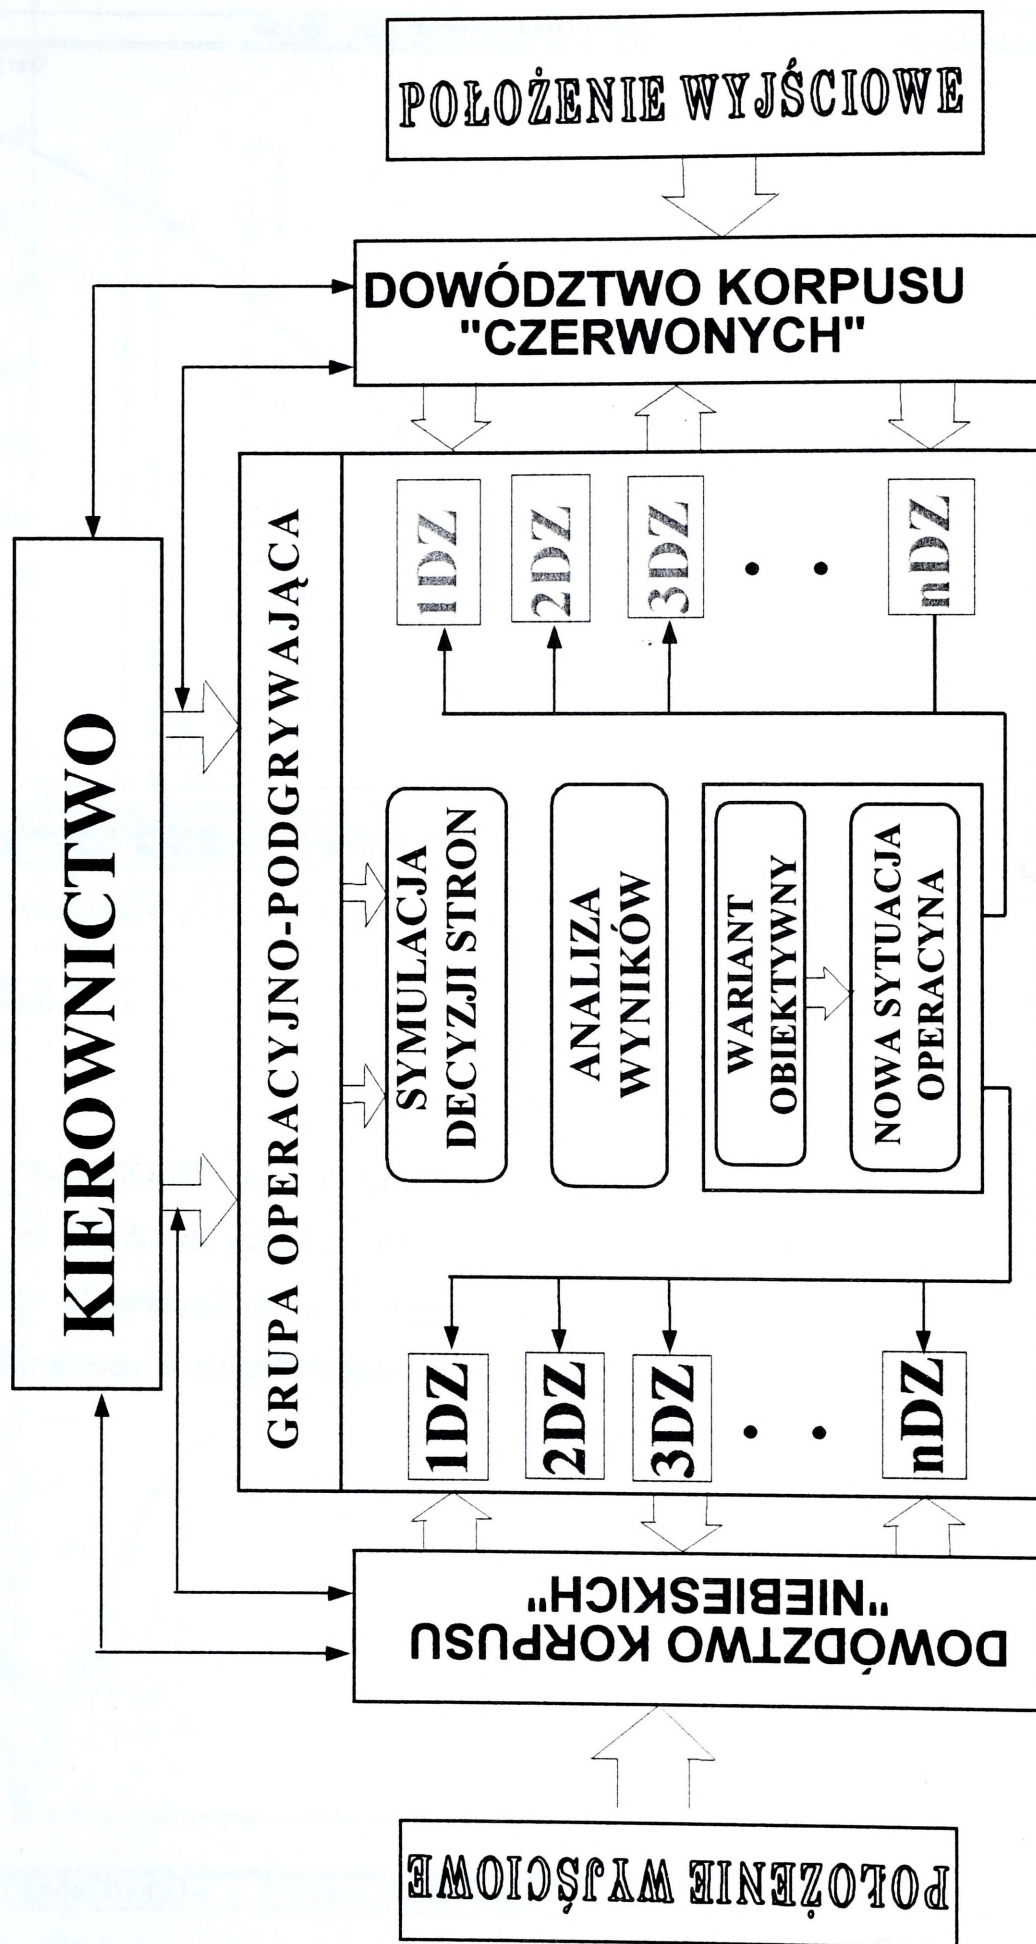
POŁOŻENIE WYJŚCIOWE

DOWÓDZTWO KORPUSU "CZERWONYCH"

KIEROWNICTWO

GRUPA OPERACYJNO-PODGRYWAJĄCA

1DZ
2DZ
3DZ
. .
nDZ

SYMULACJA DECYZJI STRON

ANALIZA WYNIKÓW

WARIANT OBIEKTYWNY

NOWA SYTUACJA OPERACYNA

1DZ
2DZ
3DZ
. .
nDZ

DOWÓDZTWO KORPUSU "NIEBIESKICH"

POŁOŻENIE WYJŚCIOWE